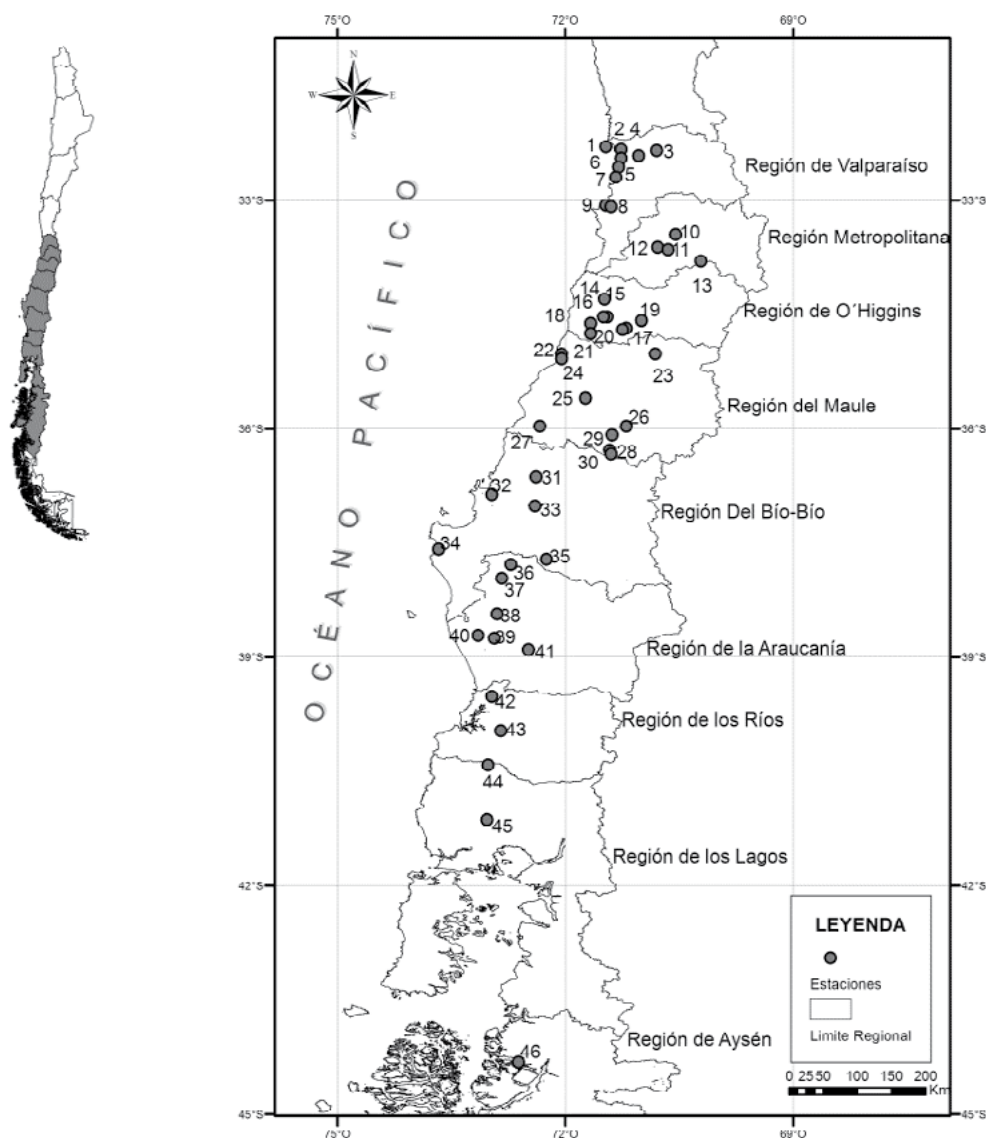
75°O
72°O
69°O

N
W
E
S

OCÉANO PACÍFICO

1 2 4
3
6
5
7
9 8
10
12 11
13
14
16 15
19
18
20
17
22 21
24
23
25
26
27
29
28
30
31
32
33
34
35
36
37
38
40 39
41
42
43
44
45
46

Región de Valparaíso
Región Metropolitana
Región de O´Higgins
Región del Maule
Región Del Bío-Bío
Región de la Araucanía
Región de los Ríos
Región de los Lagos
Región de Aysén

33°S
36°S
39°S
42°S
45°S

LEYENDA
Estaciones
Limite Regional

0 25 50 100 150 200 Km

75°O
72°O
69°O